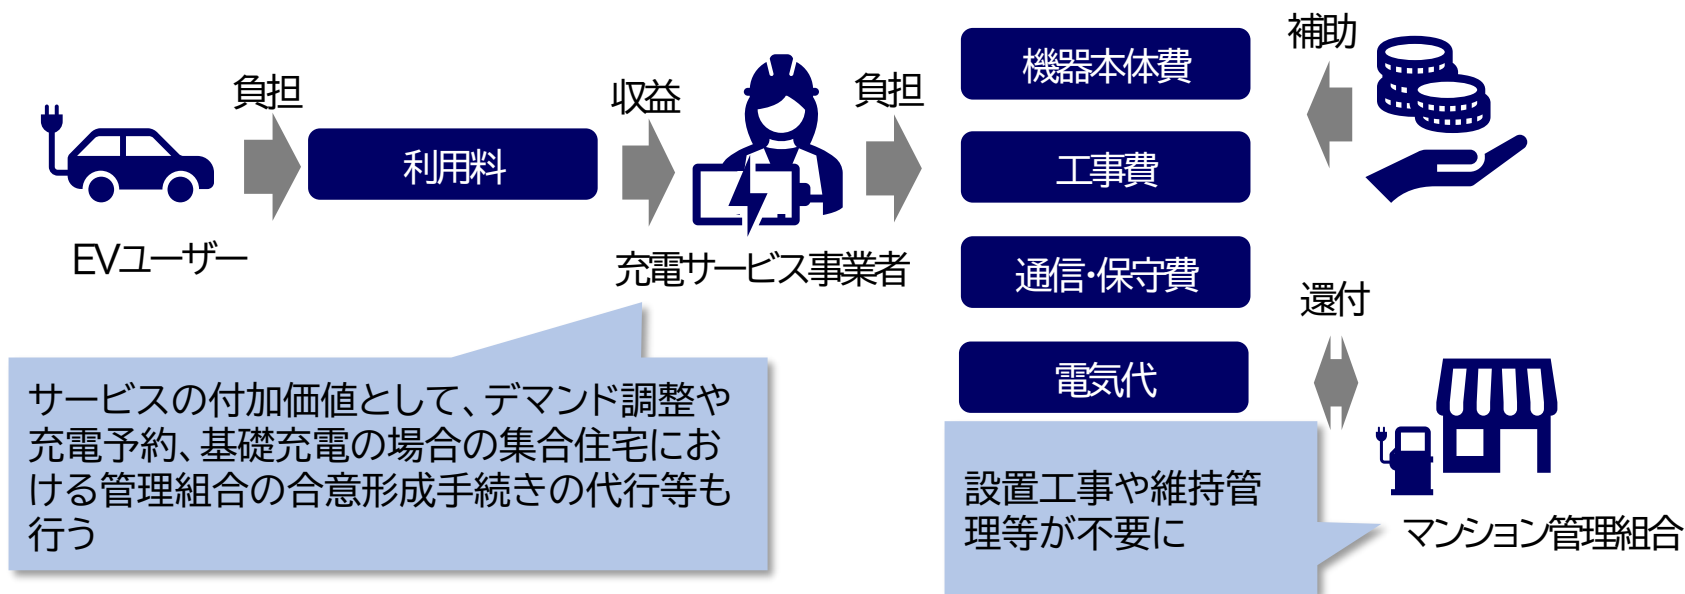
負担

利用料

収益

負担

EVユーザー

充電サービス事業者

機器本体費

工事費

通信・保守費

電気代

補助

還付

マンション管理組合

サービスの付加価値として、デマンド調整や充電予約、基礎充電の場合の集合住宅における管理組合の合意形成手続きの代行等も行う

設置工事や維持管理等が不要に